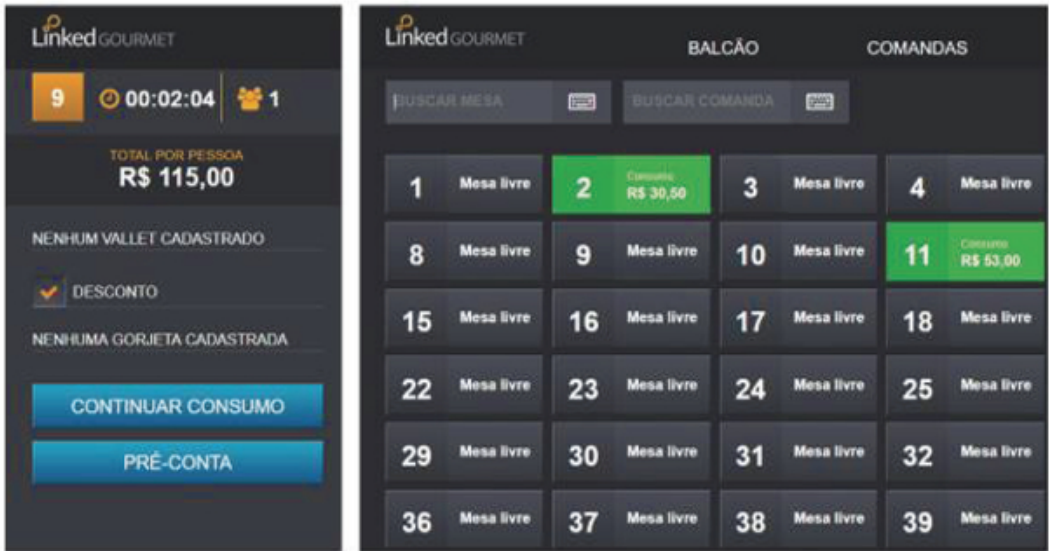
Linked GOURMET

9 00:02:04 1

TOTAL POR PESSOA
R$ 115,00

NENHUM VALLET CADASTRADO

DESCONTO

NENHUMA GORJETA CADASTRADA

CONTINUAR CONSUMO

PRÉ-CONTA

Linked GOURMET

BALCÃO

COMANDAS

BUSCAR MESA

BUSCAR COMANDA

| 1 Mesa livre | 2 Consumo R$ 30,50 | 3 Mesa livre | 4 Mesa livre |
|---|---|---|---|
| 8 Mesa livre | 9 Mesa livre | 10 Mesa livre | 11 Consumo R$ 53,00 |
| 15 Mesa livre | 16 Mesa livre | 17 Mesa livre | 18 Mesa livre |
| 22 Mesa livre | 23 Mesa livre | 24 Mesa livre | 25 Mesa livre |
| 29 Mesa livre | 30 Mesa livre | 31 Mesa livre | 32 Mesa livre |
| 36 Mesa livre | 37 Mesa livre | 38 Mesa livre | 39 Mesa livre |